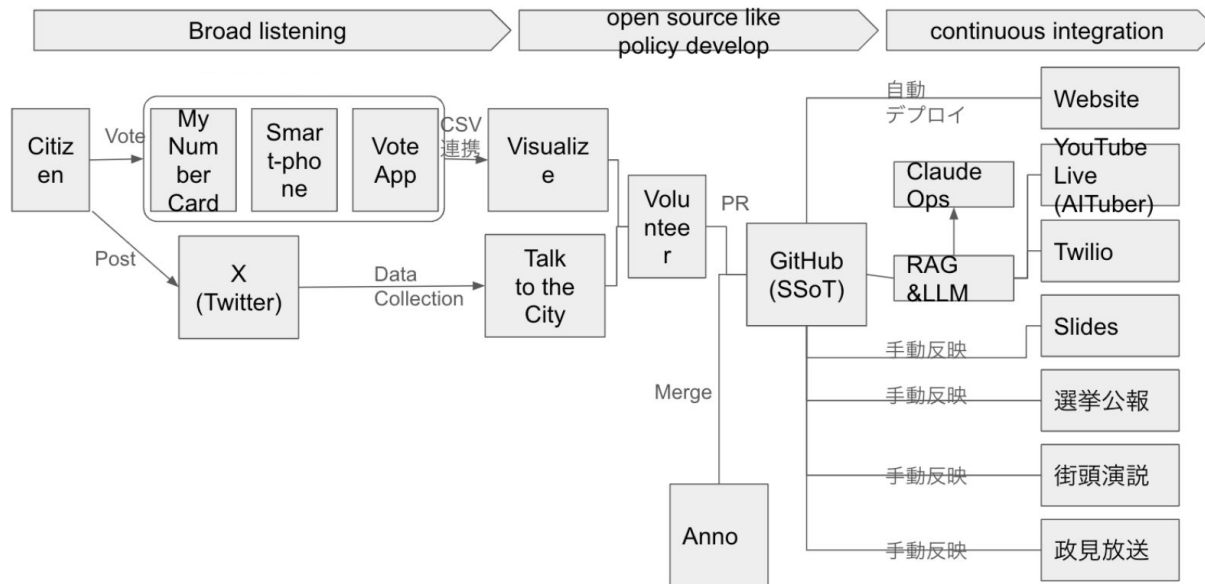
Broad listening

open source like policy develop

continuous integration

Citizen

Vote

My Number Card

Smart-phone

Vote App

CSV 連携

Visualize

Post

X (Twitter)

Data Collection

Talk to the City

Volunteer

PR

GitHub (SSoT)

自動 デプロイ

Website

Claude Ops

YouTube Live (AITuber)

RAG &LLM

Twilio

手動反映

Slides

Merge

手動反映

選挙公報

手動反映

街頭演説

Anno

手動反映

政見放送